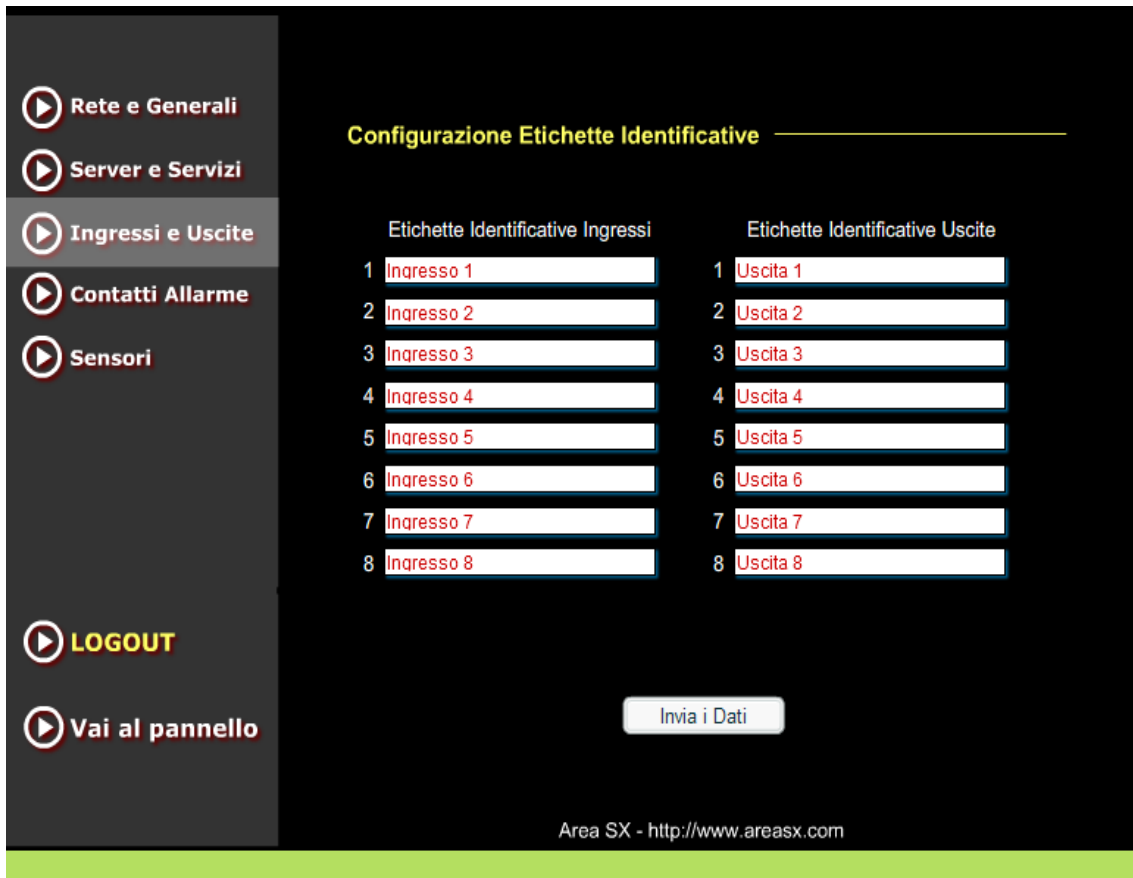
Rete e Generali
Server e Servizi
Ingressi e Uscite
Contatti Allarme
Sensori

Configurazione Etichette Identificative

| Etichette Identificative Ingressi | | Etichette Identificative Uscite | |
|---|---|---|---|
| 1 | Ingresso 1 | 1 | Uscita 1 |
| 2 | Ingresso 2 | 2 | Uscita 2 |
| 3 | Ingresso 3 | 3 | Uscita 3 |
| 4 | Ingresso 4 | 4 | Uscita 4 |
| 5 | Ingresso 5 | 5 | Uscita 5 |
| 6 | Ingresso 6 | 6 | Uscita 6 |
| 7 | Ingresso 7 | 7 | Uscita 7 |
| 8 | Ingresso 8 | 8 | Uscita 8 |

LOGOUT

Vai al pannello

Invia i Dati

Area SX - http://www.areasx.com